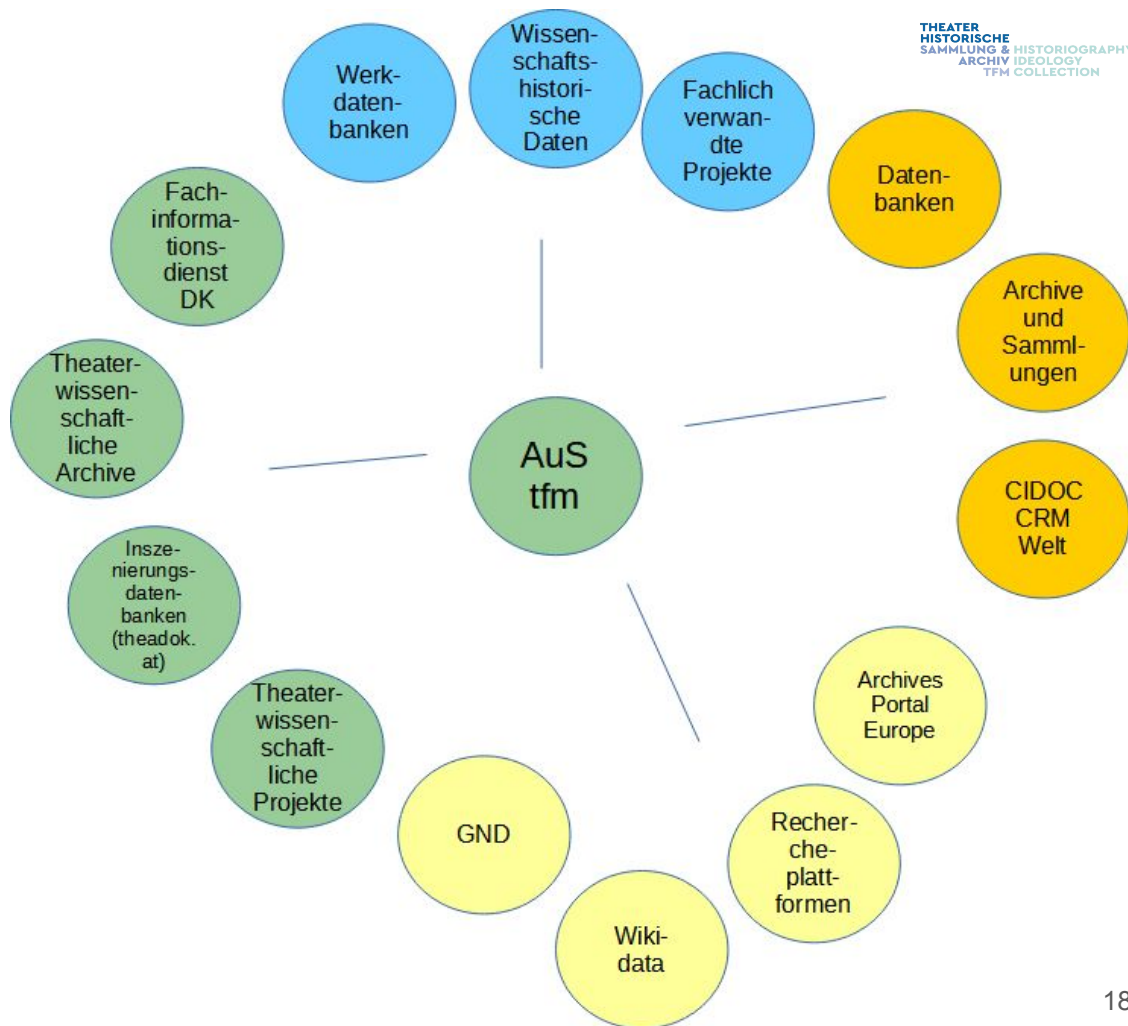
THEATER HISTORISCHE SAMMLUNG & ARCHIV TFM
HISTORIOGRAPHY IDEOLOGY COLLECTION

Werkdatenbanken

Wissenschaftshistorische Daten

Fachlich verwandte Projekte

Datenbanken

Archive und Sammlungen

CIDOC CRM Welt

Fachinformationsdienst DK

Theaterwissenschaftliche Archive

AuS tfm

Inszenierungsdatenbanken (theadok. at)

Theaterwissenschaftliche Projekte

Archives Portal Europe

Rechercheplattformen

GND

Wikidata

18